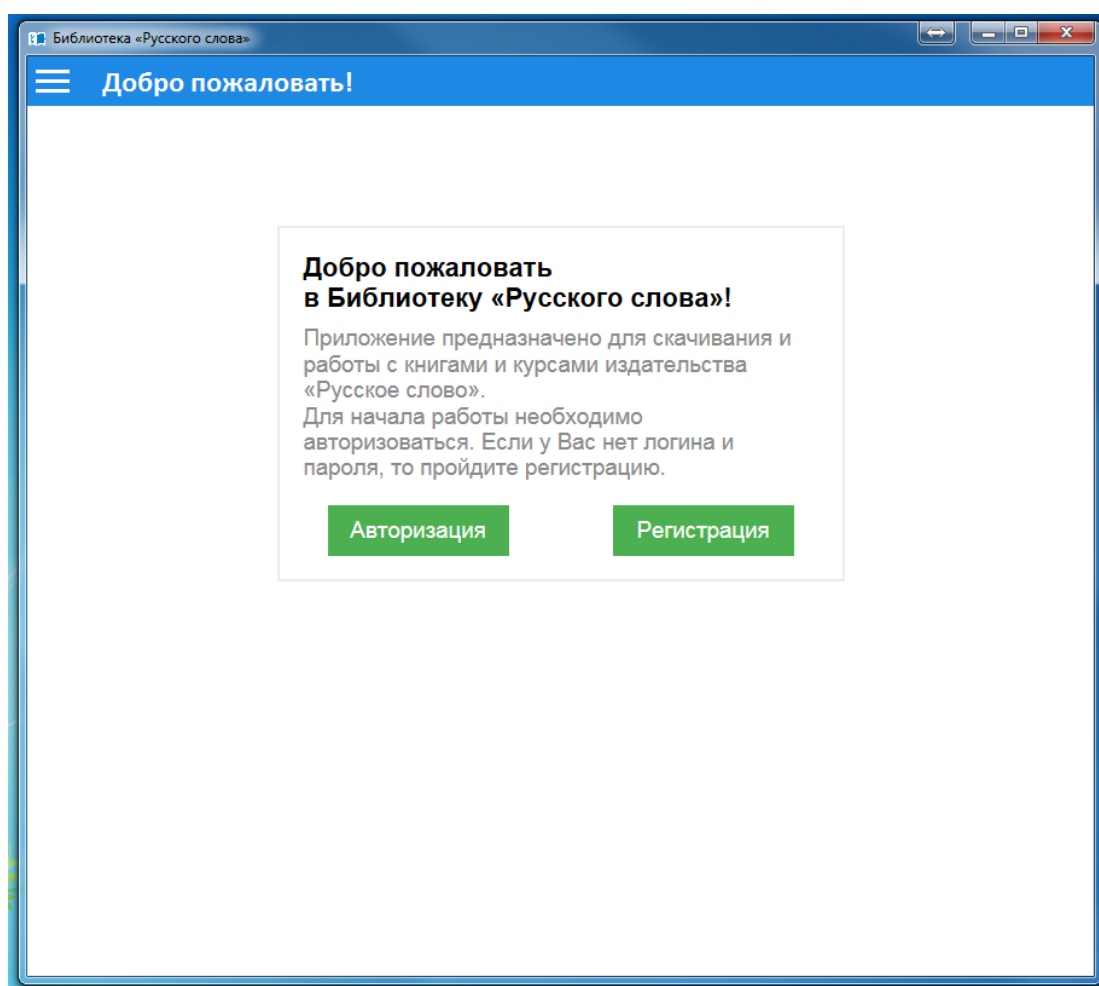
Библиотека «Русского слова»

Добро пожаловать!

Добро пожаловать
в Библиотеку «Русского слова»!

Приложение предназначено для скачивания и работы с книгами и курсами издательства «Русское слово».
Для начала работы необходимо авторизоваться. Если у Вас нет логина и пароля, то пройдите регистрацию.

Авторизация

Регистрация